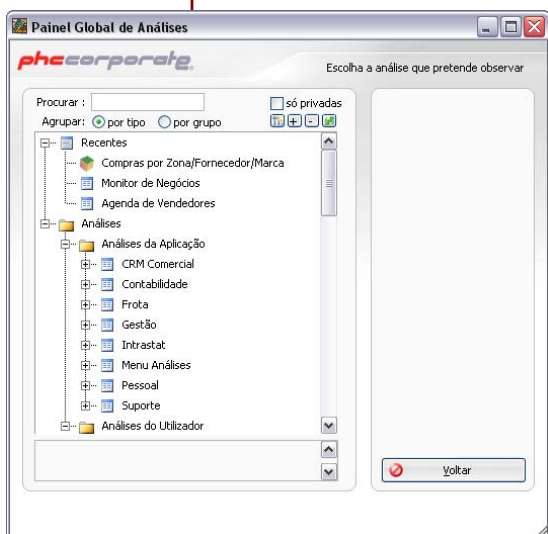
Painel Global de Análises

phccorporate

Escolha a análise que pretende observar

Procurar :

só privadas

Agrupar: por tipo por grupo

Recentes
Compras por Zona/Fornecedor/Marca
Monitor de Negócios
Agenda de Vendedores
Análises
Análises da Aplicação
CRM Comercial
Contabilidade
Frota
Gestão
Intrastat
Menu Análises
Pessoal
Suporte
Análises do Utilizador

Voltar